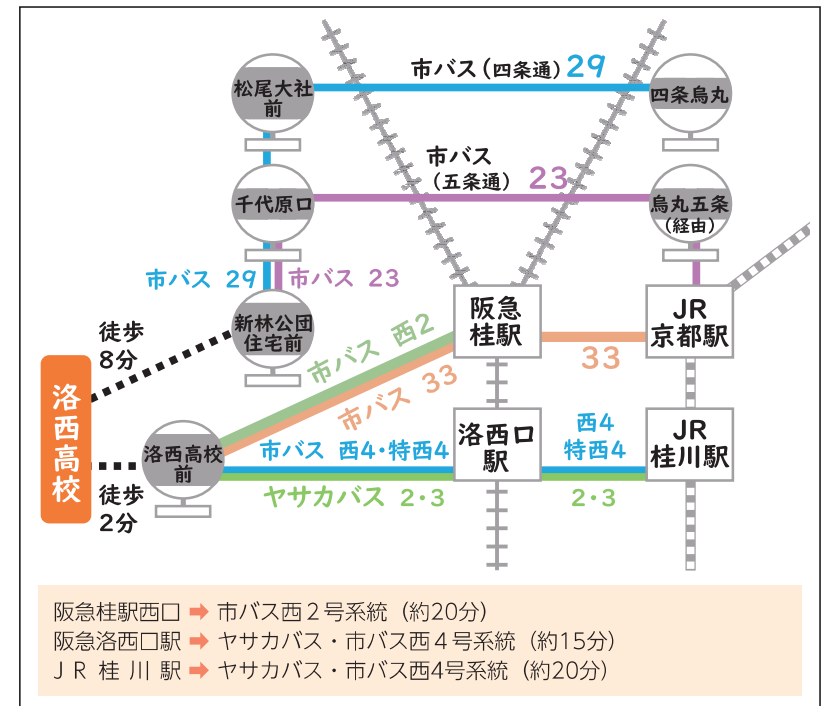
市バス（四条通）29

松尾大社前

四条烏丸

市バス（五条通）23

千代原口

烏丸五条（経由）

市バス 29

市バス 23

新林公団住宅前

阪急桂駅

JR京都駅

徒歩8分

市バス 西2

33

洛西高校

市バス 33

洛西高校前

洛西口駅

西4 特西4

JR桂川駅

市バス 西4・特西4

徒歩2分

ヤサカバス 2・3

2・3

阪急桂駅西口 ➡ 市バス西２号系統（約20分）
阪急洛西口駅 ➡ ヤサカバス・市バス西４号系統（約15分）
ＪＲ 桂 川 駅 ➡ ヤサカバス・市バス西4号系統（約20分）